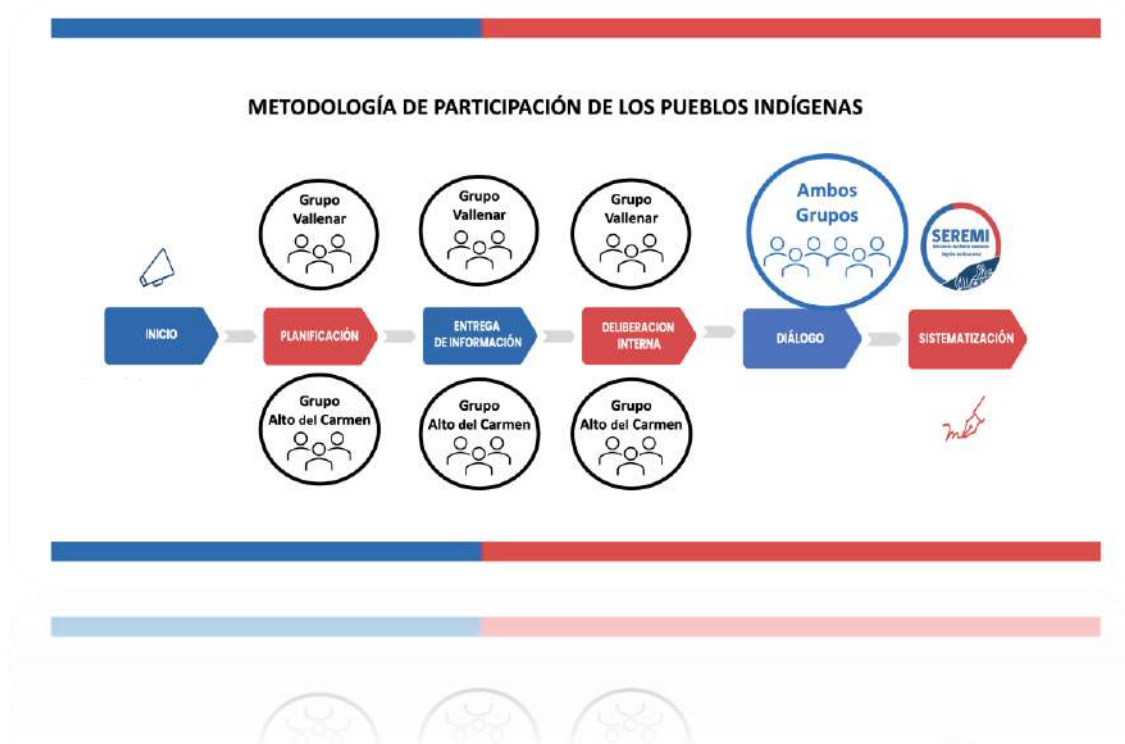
METODOLOGÍA DE PARTICIPACIÓN DE LOS PUEBLOS INDÍGENAS

Grupo Vallenar

Grupo Vallenar

Grupo Vallenar

Ambos Grupos

SEREMI

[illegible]

INICIO

PLANIFICACIÓN

ENTREGA DE INFORMACIÓN

DELIBERACION INTERNA

DIÁLOGO

SISTEMATIZACIÓN

Grupo Alto del Carmen

Grupo Alto del Carmen

Grupo Alto del Carmen